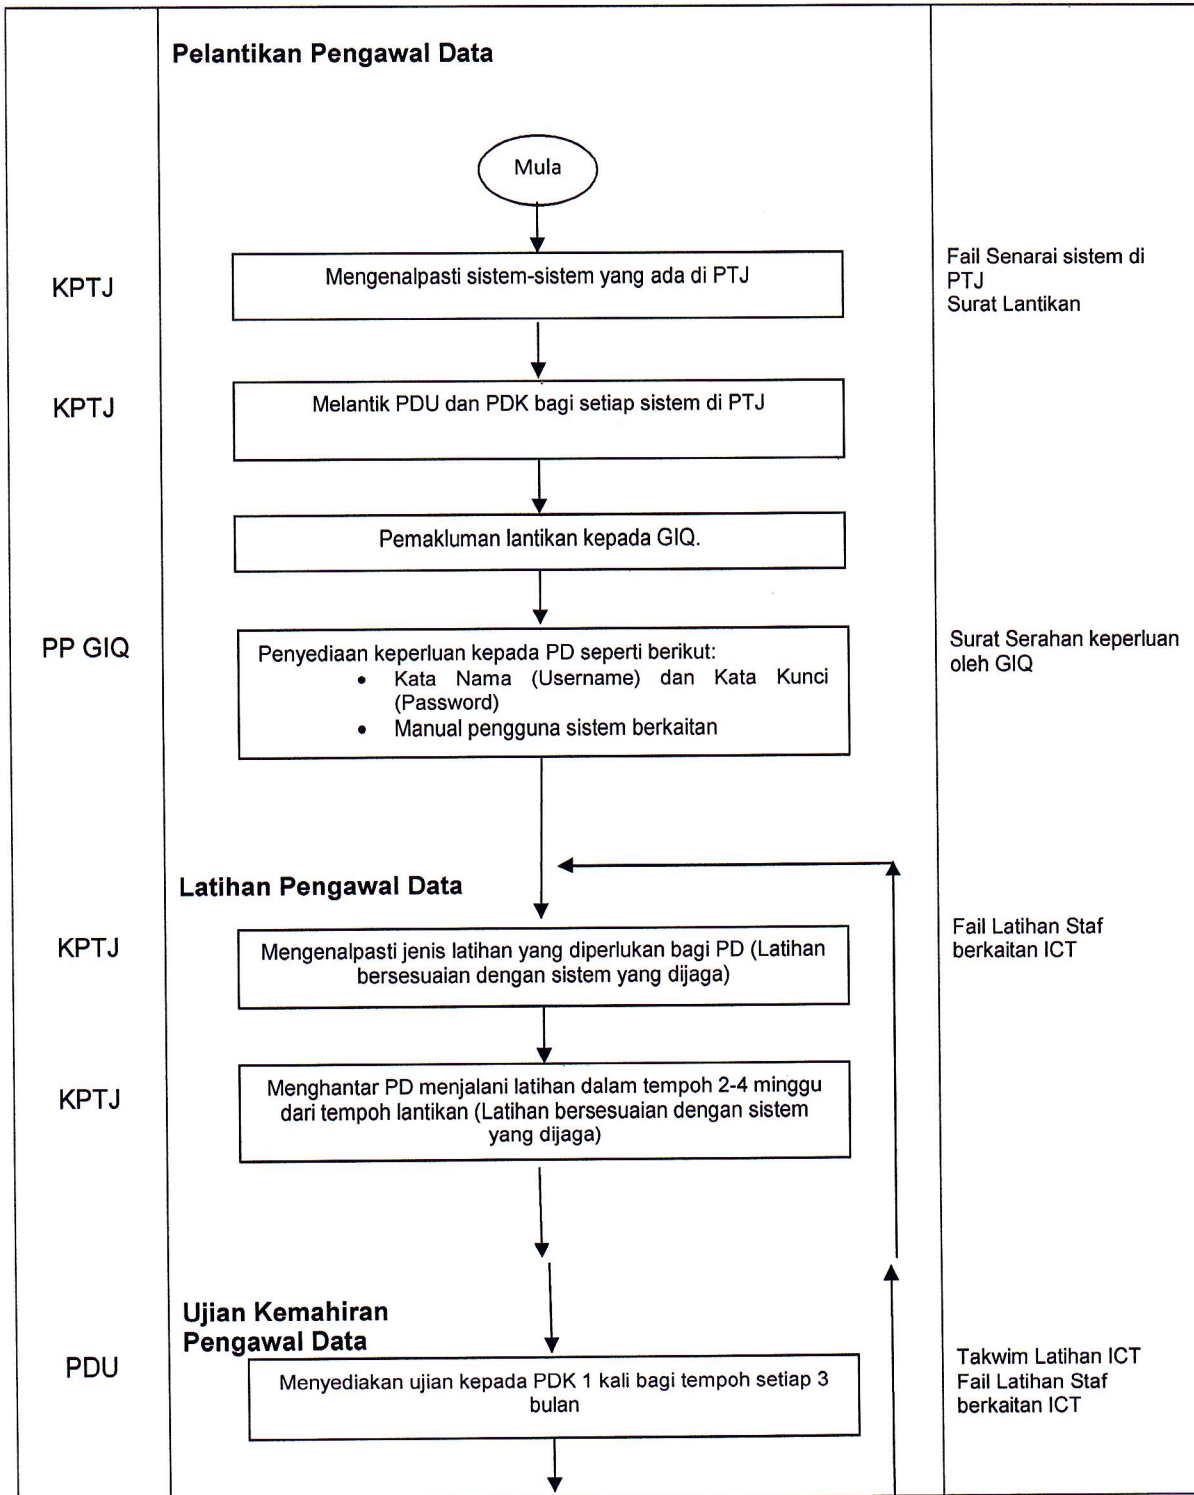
Pelantikan Pengawal Data

Mula

KPTJ

Mengenalpasti sistem-sistem yang ada di PTJ

Fail Senarai sistem di PTJ
Surat Lantikan

KPTJ

Melantik PDU dan PDK bagi setiap sistem di PTJ

Pemakluman lantikan kepada GIQ.

PP GIQ

Penyediaan keperluan kepada PD seperti berikut:
- Kata Nama (Username) dan Kata Kunci (Password)
- Manual pengguna sistem berkaitan

Surat Serahan keperluan oleh GIQ

Latihan Pengawal Data

KPTJ

Mengenalpasti jenis latihan yang diperlukan bagi PD (Latihan bersesuaian dengan sistem yang dijaga)

Fail Latihan Staf berkaitan ICT

KPTJ

Menghantar PD menjalani latihan dalam tempoh 2-4 minggu dari tempoh lantikan (Latihan bersesuaian dengan sistem yang dijaga)

Ujian Kemahiran Pengawal Data

PDU

Menyediakan ujian kepada PDK 1 kali bagi tempoh setiap 3 bulan

Takwim Latihan ICT
Fail Latihan Staf berkaitan ICT